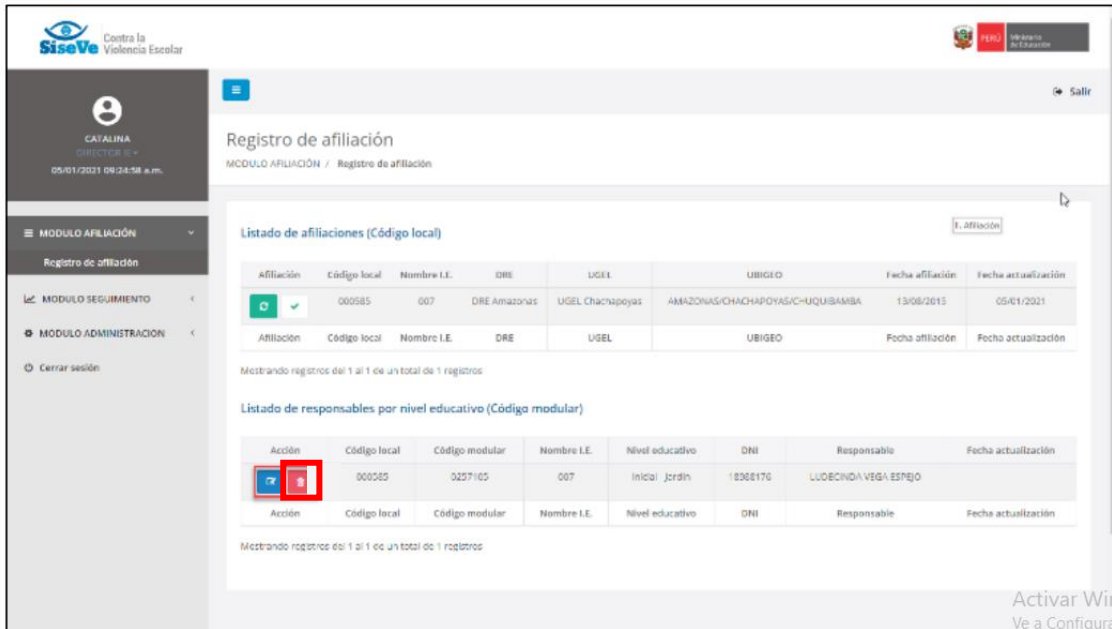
SiseVe Contra la Violencia Escolar

PERÚ Ministerio de Educación

CATALINA
DIRECTOR IE ▾
05/01/2021 09:24:58 a.m.

≡ MODULO AFILIACIÓN
Registro de afiliación
MODULO SEGUIMIENTO
MODULO ADMINISTRACION
Cerrar sesión

Salir

Registro de afiliación
MODULO AFILIACIÓN / Registro de afiliación

E. Afiliación

Listado de afiliaciones (Código local)

| Afiliación | Código local | Nombre I.E. | DRE | UGEL | UBIGEO | Fecha afiliación | Fecha actualización |
|---|---|---|---|---|---|---|---|
| | 000585 | 007 | DRE Amazonas | UGEL Chachapoyas | AMAZONAS/CHACHAPOYAS/CHUQUIBAMBA | 13/08/2015 | 05/01/2021 |
| Afiliación | Código local | Nombre I.E. | DRE | UGEL | UBIGEO | Fecha afiliación | Fecha actualización |

Mostrando registros del 1 al 1 de un total de 1 registros

Listado de responsables por nivel educativo (Código modular)

| Acción | Código local | Código modular | Nombre I.E. | Nivel educativo | DNI | Responsable | Fecha actualización |
|---|---|---|---|---|---|---|---|
| | 000585 | 0257105 | 007 | Inicial Jardín | 18068176 | LUDECINDA VEGA ESPEJO | |
| Acción | Código local | Código modular | Nombre I.E. | Nivel educativo | DNI | Responsable | Fecha actualización |

Mostrando registros del 1 al 1 de un total de 1 registros

Activar Wi
Ve a Configura